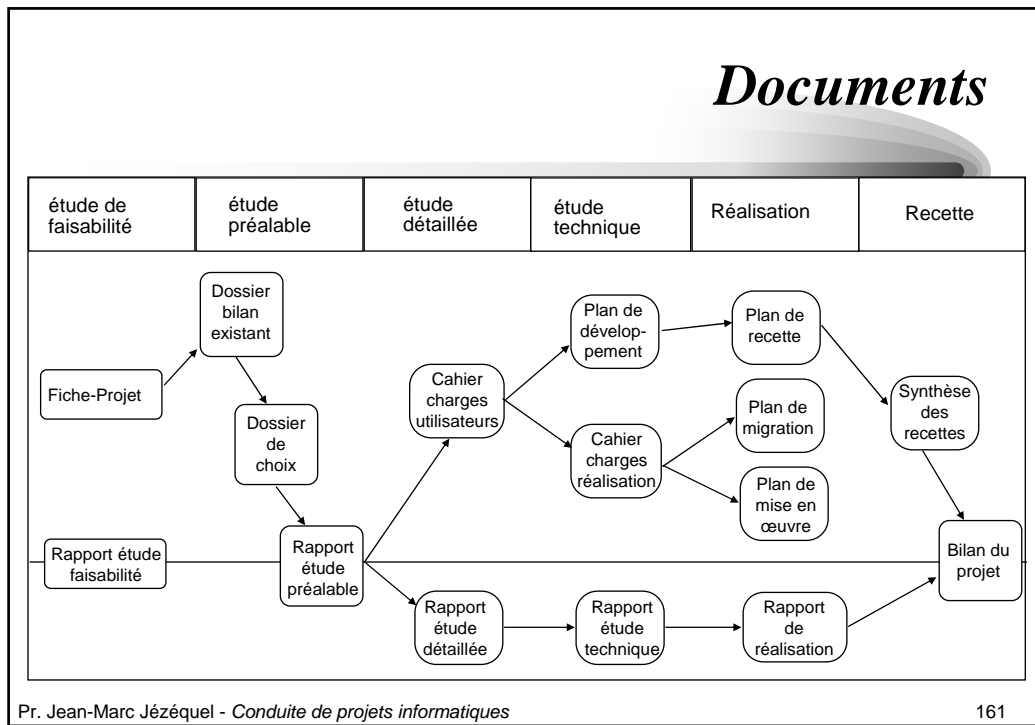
Documents

| étude de faisabilité | étude préalable | étude détaillée | étude technique | Réalisation | Recette |
|---|---|---|---|---|---|

Fiche-Projet

Dossier bilan existant

Dossier de choix

Rapport étude faisabilité

Rapport étude préalable

Cahier charges utilisateurs

Plan de développement

Cahier charges réalisation

Plan de recette

Plan de migration

Plan de mise en œuvre

Synthèse des recettes

Bilan du projet

Rapport étude détaillée

Rapport étude technique

Rapport de réalisation

Pr. Jean-Marc Jézéquel - Conduite de projets informatiques

161